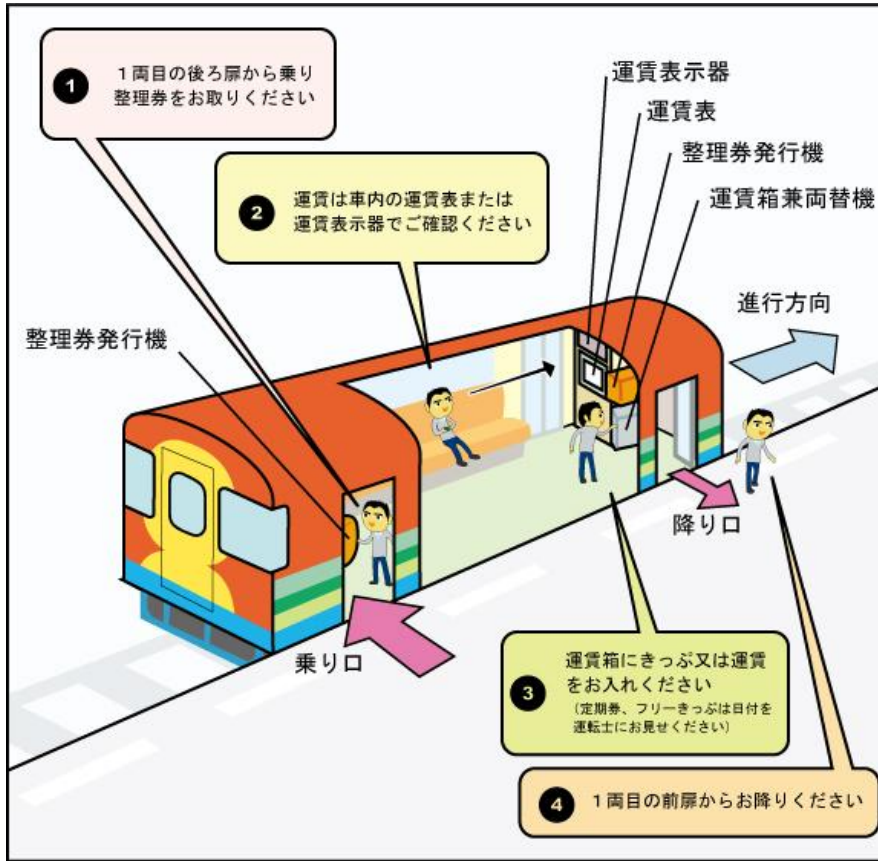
1 1両目の後ろ扉から乗り整理券をお取りください

2 運賃は車内の運賃表または運賃表示器でご確認ください

運賃表示器

運賃表

整理券発行機

運賃箱兼両替機

進行方向

整理券発行機

降り口

乗り口

3 運賃箱にきっぷ又は運賃をお入れください
(定期券、フリーきっぷは日付を運転士にお見せください)

4 1両目の前扉からお降りください